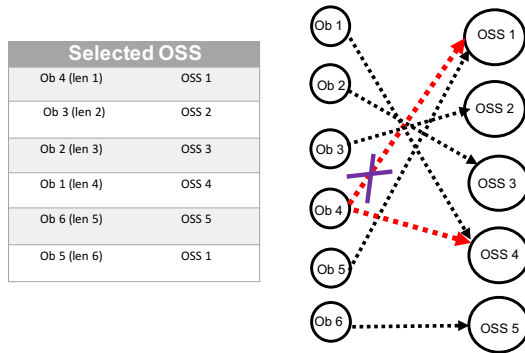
| Selected OSS | |
|---|---|
| Ob 4 (len 1) | OSS 1 |
| Ob 3 (len 2) | OSS 2 |
| Ob 2 (len 3) | OSS 3 |
| Ob 1 (len 4) | OSS 4 |
| Ob 6 (len 5) | OSS 5 |
| Ob 5 (len 6) | OSS 1 |

Ob 1
Ob 2
Ob 3
Ob 4
Ob 5
Ob 6
OSS 1
OSS 2
OSS 3
OSS 4
OSS 5